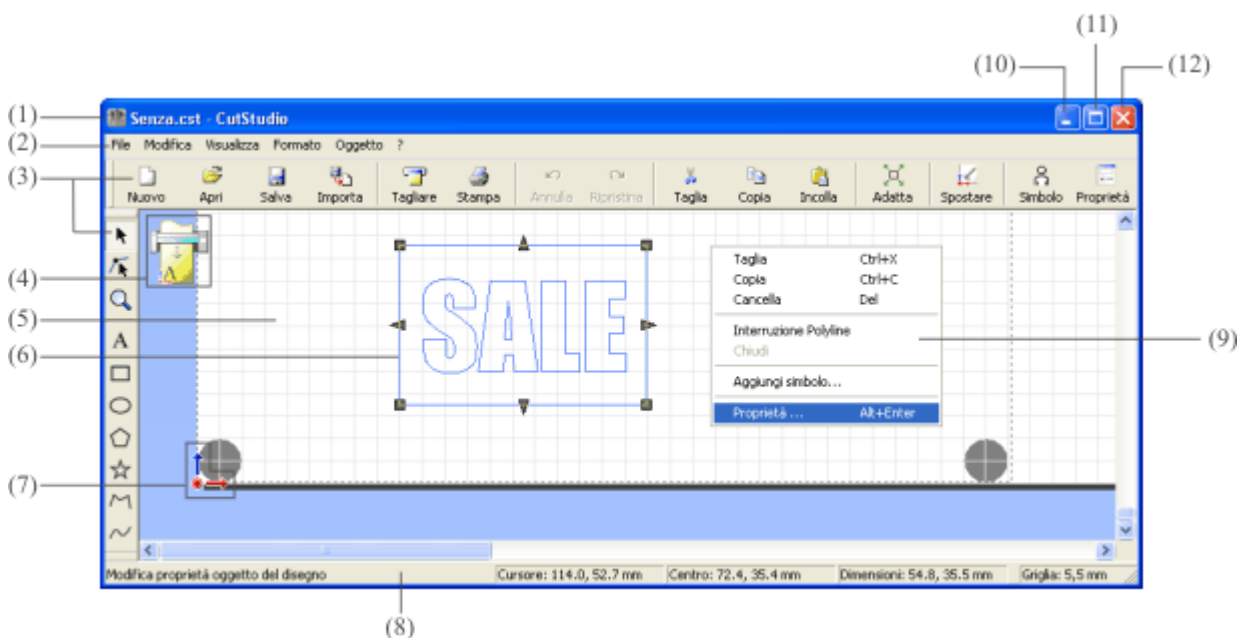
(11)
(10)
(12)
(1) Senza.cst - CutStudio
(2) File Modifica Visualizza Formato Oggetto ?
(3)
Nuovo Apri Salva Importa Tagliare Stampa Annulla Ripristina Taglia Copia Incolla Adatta Spostare Simbolo Proprietà
(4)
(5)
(6)
SALE
| Taglia | Ctrl+X |
|---|---|
| Copia | Ctrl+C |
| Cancella | Del |
| Interruzione Polyline | |
| Chiudi | |
| Aggiungi simbolo... | |
| Proprietà ... | Alt+Enter |

(9)
A
(7)
Modifica proprietà oggetto del disegno
Cursore: 114.0, 52.7 mm
Centro: 72.4, 35.4 mm
Dimensioni: 54.8, 35.5 mm
Griglia: 5,5 mm
(8)